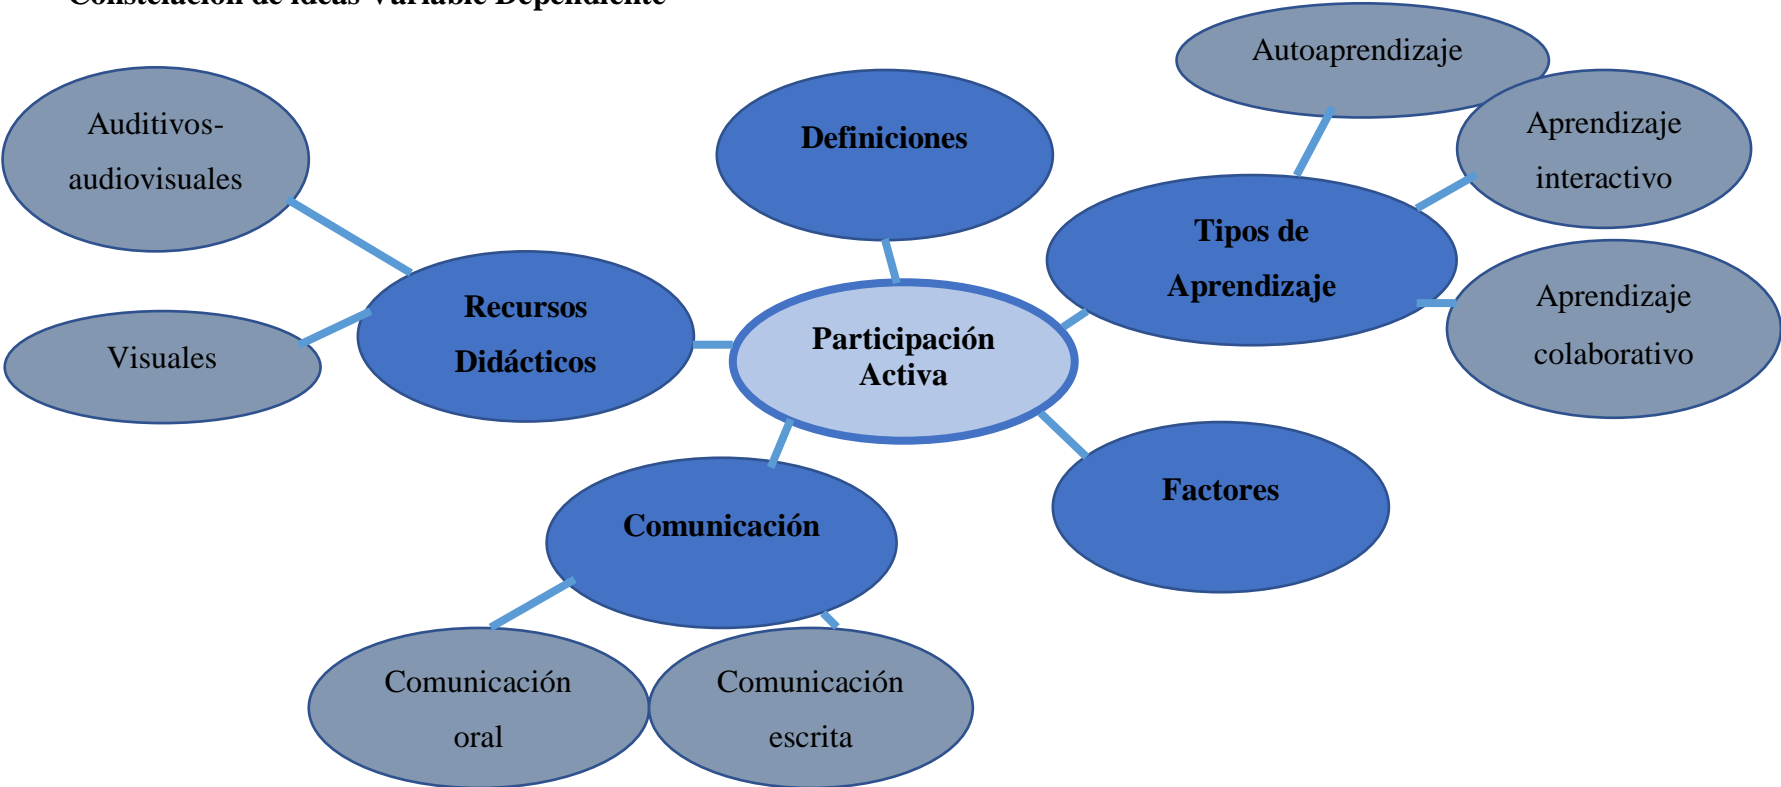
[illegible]

Auditivos-audiovisuales

Visuales

Recursos Didácticos

Definiciones

Participación Activa

Autoaprendizaje

Aprendizaje interactivo

Tipos de Aprendizaje

Aprendizaje colaborativo

Factores

Comunicación

Comunicación oral

Comunicación escrita